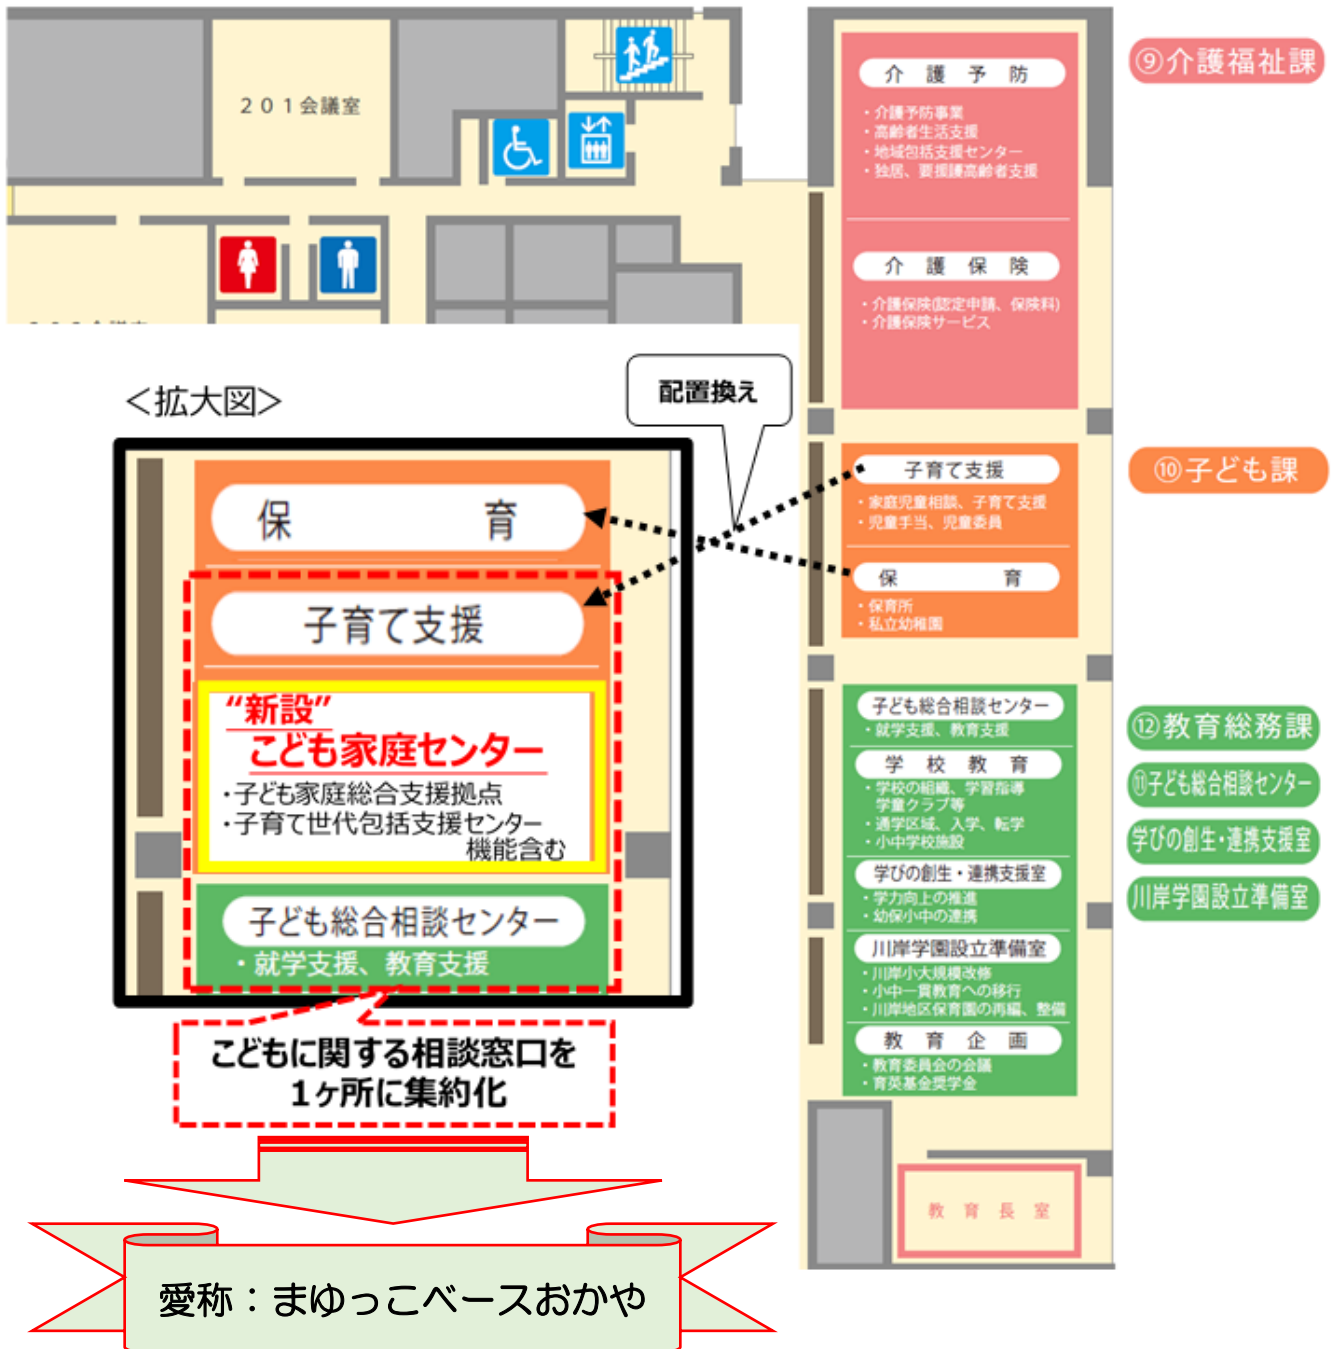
２０１会議室

介　護　予　防
・介護予防事業
・高齢者生活支援
・地域包括支援センター
・独居、要援護高齢者支援

介　護　保　険
・介護保険(認定申請、保険料)
・介護保険サービス

⑨介護福祉課

配置換え

＜拡大図＞

保　　　　育

子育て支援

"新設"
こども家庭センター
・子ども家庭総合支援拠点
・子育て世代包括支援センター機能含む

子ども総合相談センター
・就学支援、教育支援

こどもに関する相談窓口を
１ヶ所に集約化

愛称：まゆっこベースおかや

子育て支援
・家庭児童相談、子育て支援
・児童手当、児童委員

保　　　育
・保育所
・私立幼稚園

⑩子ども課

子ども総合相談センター
・就学支援、教育支援

学　校　教　育
・学校の組織、学習指導
学童クラブ等
・通学区域、入学、転学
・小中学校施設

学びの創生・連携支援室
・学力向上の推進
・幼保小中の連携

川岸学園設立準備室
・川岸小大規模改修
・小中一貫教育への移行
・川岸地区保育園の再編、整備

教　育　企　画
・教育委員会の会議
・育英基金奨学金

教　育　長　室

⑫教育総務課
⑪子ども総合相談センター
学びの創生・連携支援室
川岸学園設立準備室